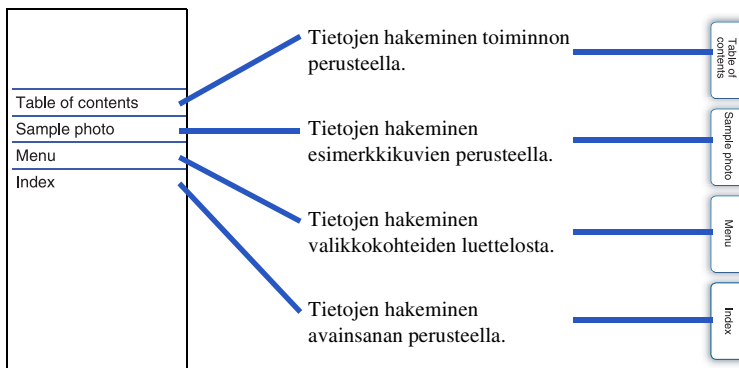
Table of contents
Sample photo
Menu
Index

Tietojen hakeminen toiminnon perusteella.

Tietojen hakeminen esimerkkikuvien perusteella.

Tietojen hakeminen valikkokohteiden luettelosta.

Tietojen hakeminen avainsanan perusteella.

Table of contents
Sample photo
Menu
Index